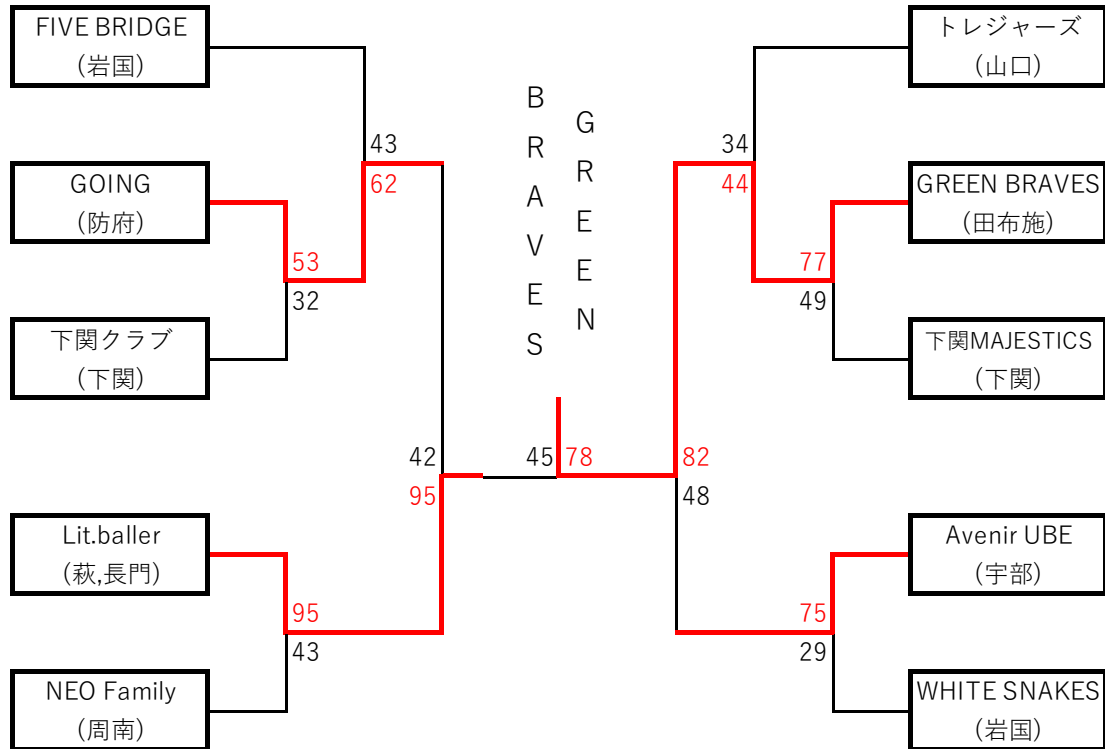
FIVE BRIDGE
(岩国)

43
62

GOING
(防府)

53
32

下関クラブ
(下関)

BRAVES

GREEN

トレジャーズ
(山口)

34
44

GREEN BRAVES
(田布施)

77
49

下関MAJESTICS
(下関)

42
95

45
78

82
48

Lit.baller
(萩,長門)

95
43

NEO Family
(周南)

Avenir UBE
(宇部)

75
29

WHITE SNAKES
(岩国)